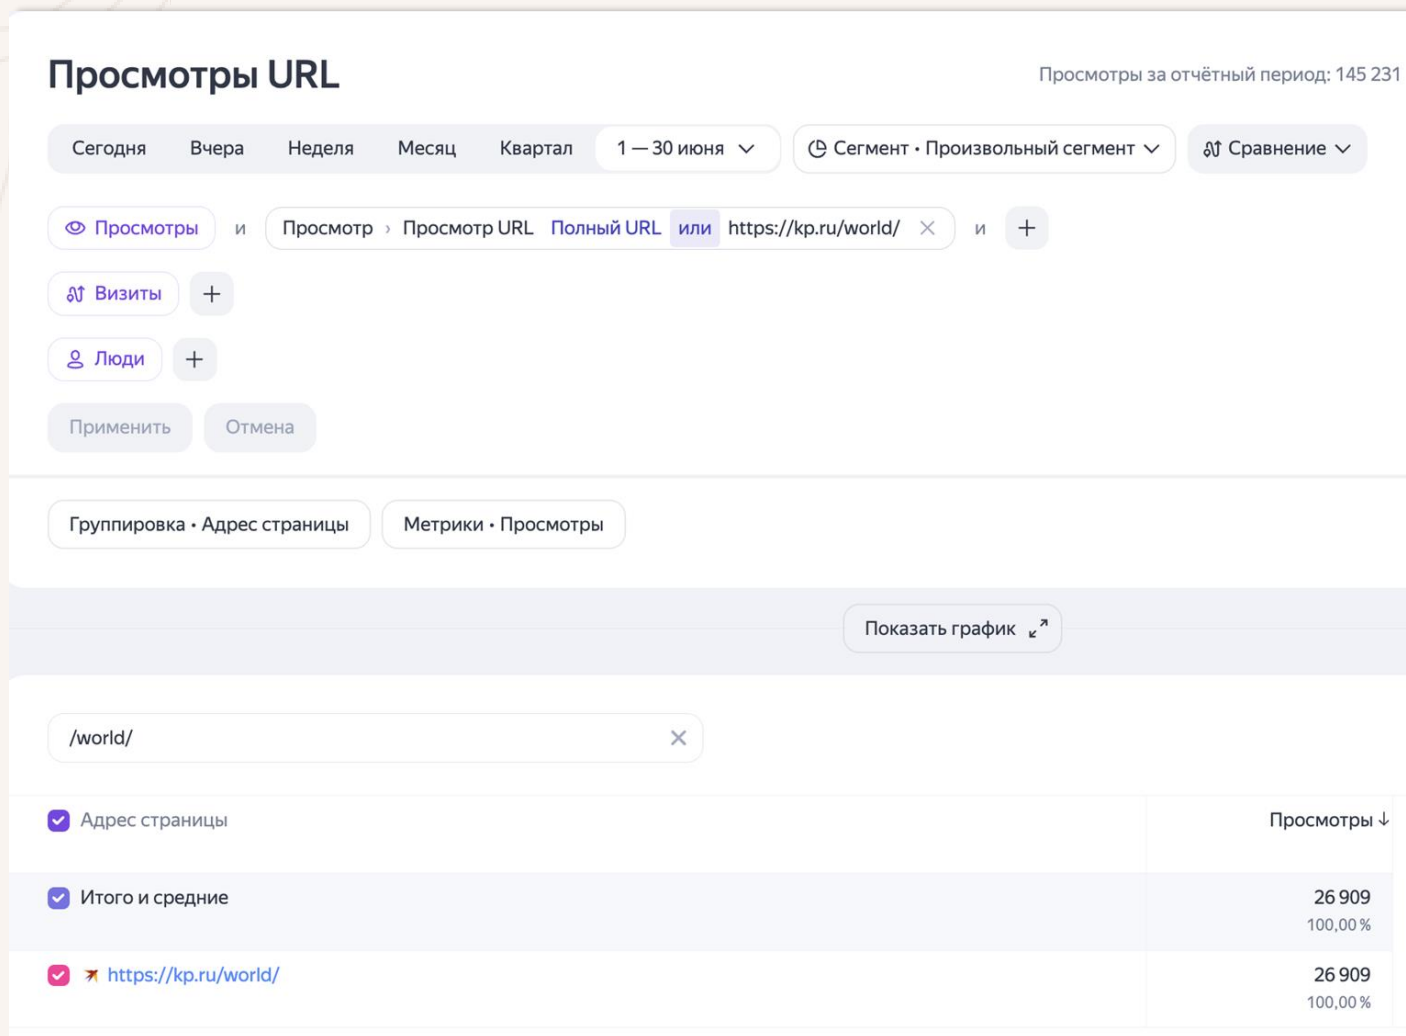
Просмотры URL

Просмотры за отчётный период: 145 231

Сегодня Вчера Неделя Месяц Квартал 1 — 30 июня

Сегмент • Произвольный сегмент

Сравнение

Просмотры и Просмотр › Просмотр URL Полный URL или https://kp.ru/world/ и +

Визиты +

Люди +

Применить Отмена

Группировка • Адрес страницы Метрики • Просмотры

Показать график

/world/

| Адрес страницы | Просмотры ↓ |
|---|---|
| Итого и средние | 26 909 100,00 % |
| https://kp.ru/world/ | 26 909 100,00 % |